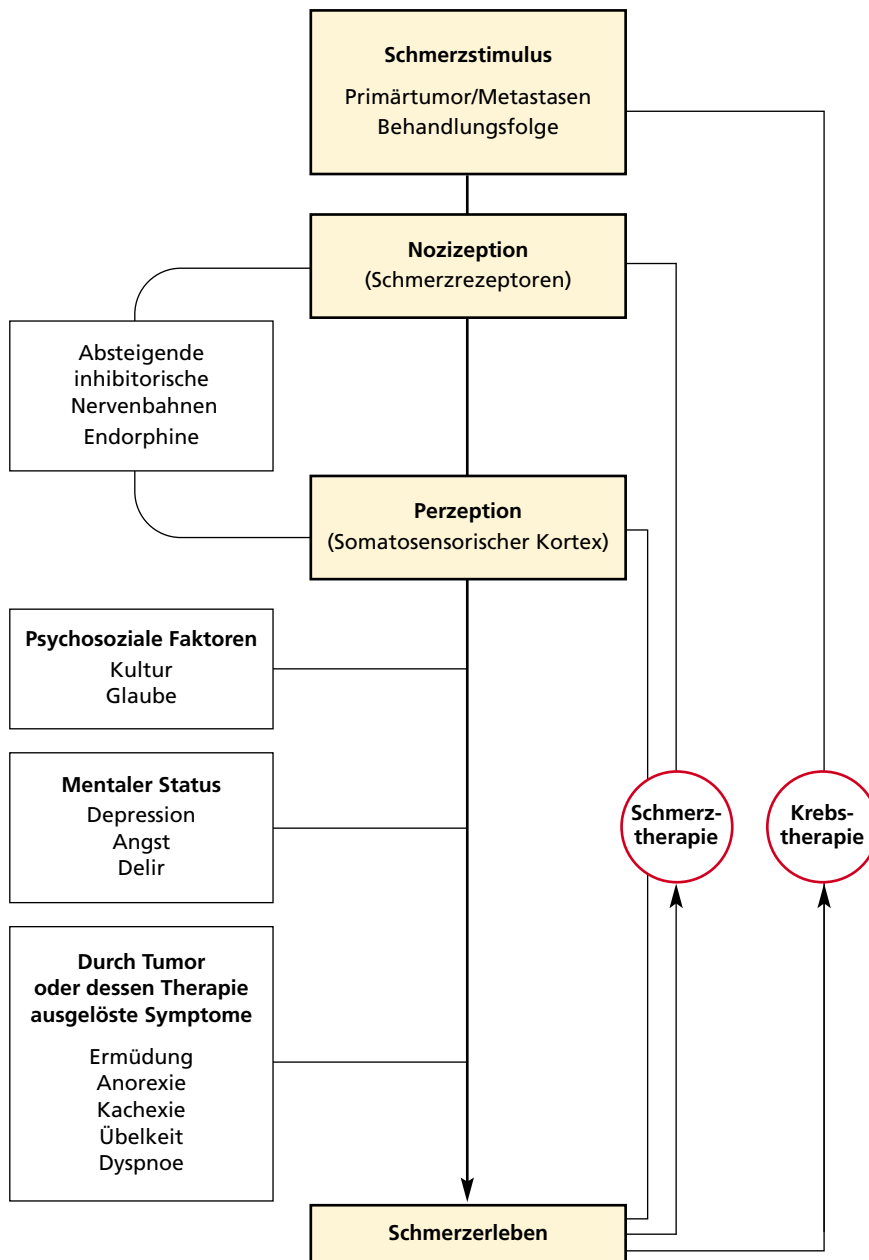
Schmerzstimulus
Primärtumor/Metastasen
Behandlungsfolge

Nozizeption
(Schmerzrezeptoren)

Absteigende
inhibitorische
Nervenbahnen
Endorphine

Perzeption
(Somatosensorischer Kortex)

Psychosoziale Faktoren
Kultur
Glaube

Mentaler Status
Depression
Angst
Delir

Durch Tumor
oder dessen Therapie
ausgelöste Symptome
Ermüdung
Anorexie
Kachexie
Übelkeit
Dyspnoe

Schmerztherapie

Krebstherapie

Schmerzerleben